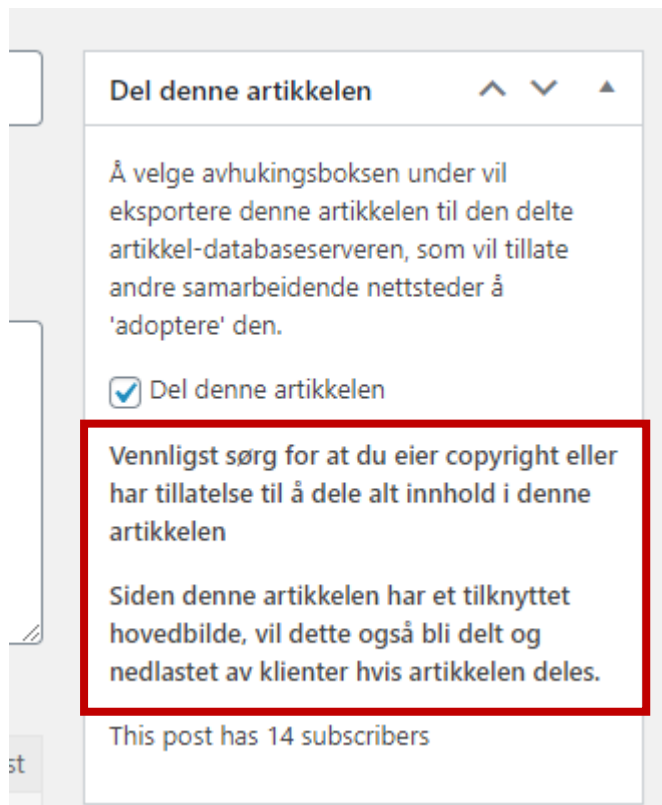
Del denne artikkelen

Å velge avhukingsboksen under vil eksportere denne artikkelen til den delte artikkel-databaseserveren, som vil tillate andre samarbeidende nettsteder å 'adoptere' den.

Del denne artikkelen

Vennligst sørg for at du eier copyright eller har tillatelse til å dele alt innhold i denne artikkelen

Siden denne artikkelen har et tilknyttet hovedbilde, vil dette også bli delt og nedlastet av klienter hvis artikkelen deles.

This post has 14 subscribers

st